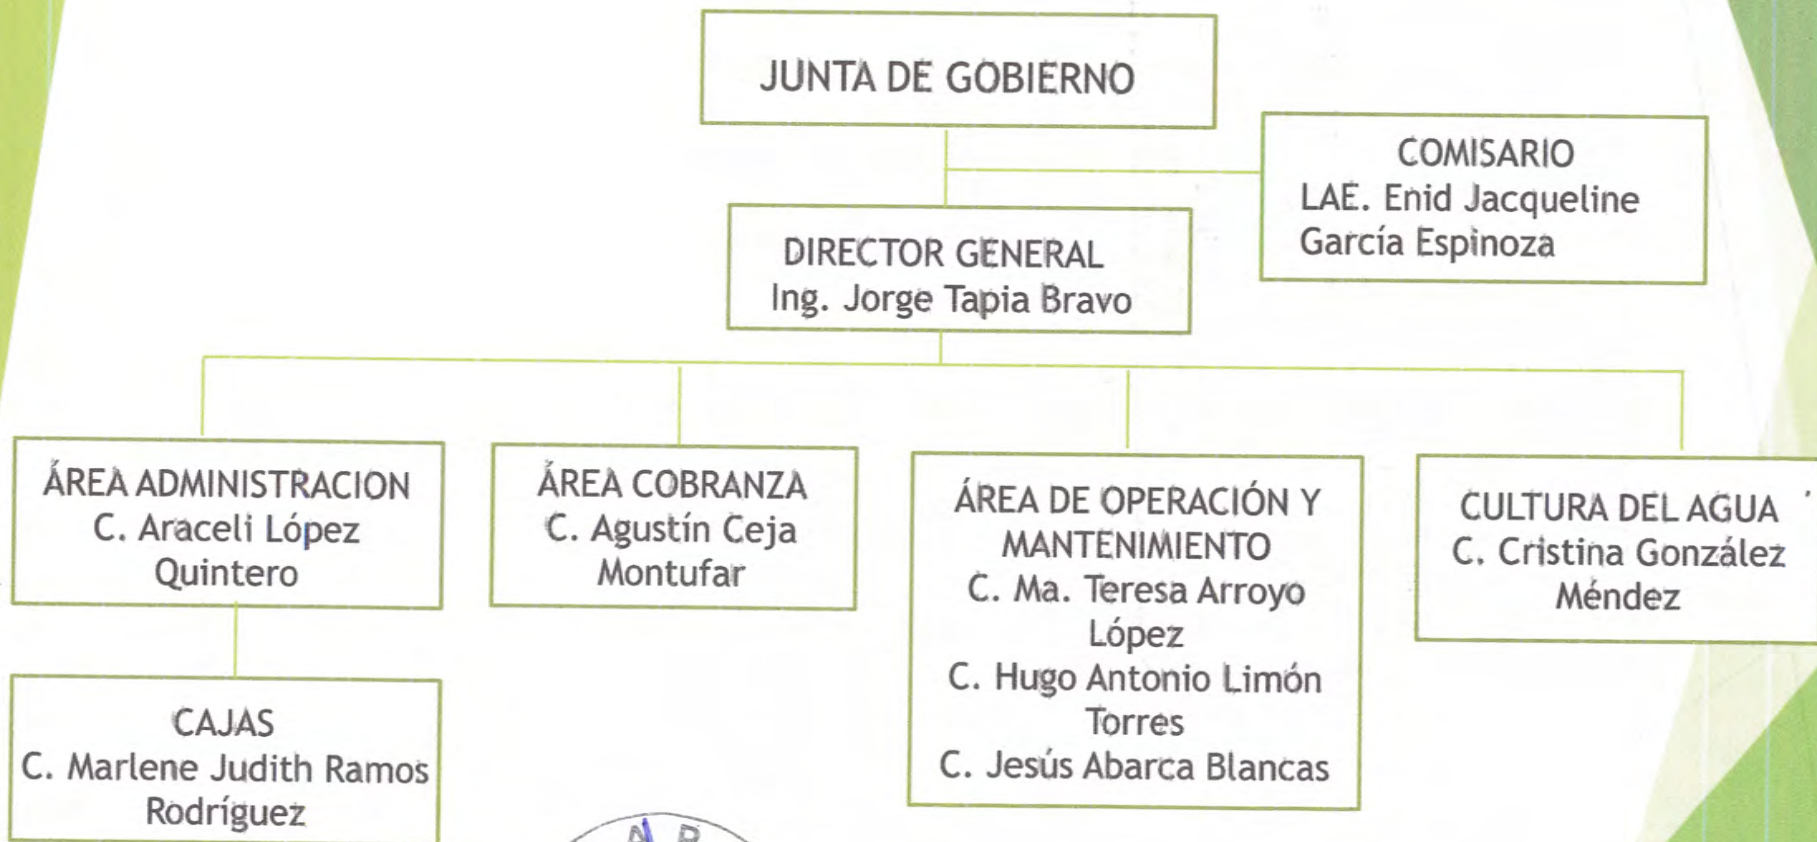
JUNTA DE GOBIERNO

COMISARIO
LAE. Enid Jacqueline García Espinoza

DIRECTOR GENERAL
Ing. Jorge Tapia Bravo

ÁREA ADMINISTRACION
C. Araceli López Quintero

ÁREA COBRANZA
C. Agustín Ceja Montufar

ÁREA DE OPERACIÓN Y MANTENIMIENTO
C. Ma. Teresa Arroyo López
C. Hugo Antonio Limón Torres
C. Jesús Abarca Blancas

CULTURA DEL AGUA
C. Cristina González Méndez

CAJAS
C. Marlene Judith Ramos Rodríguez

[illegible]